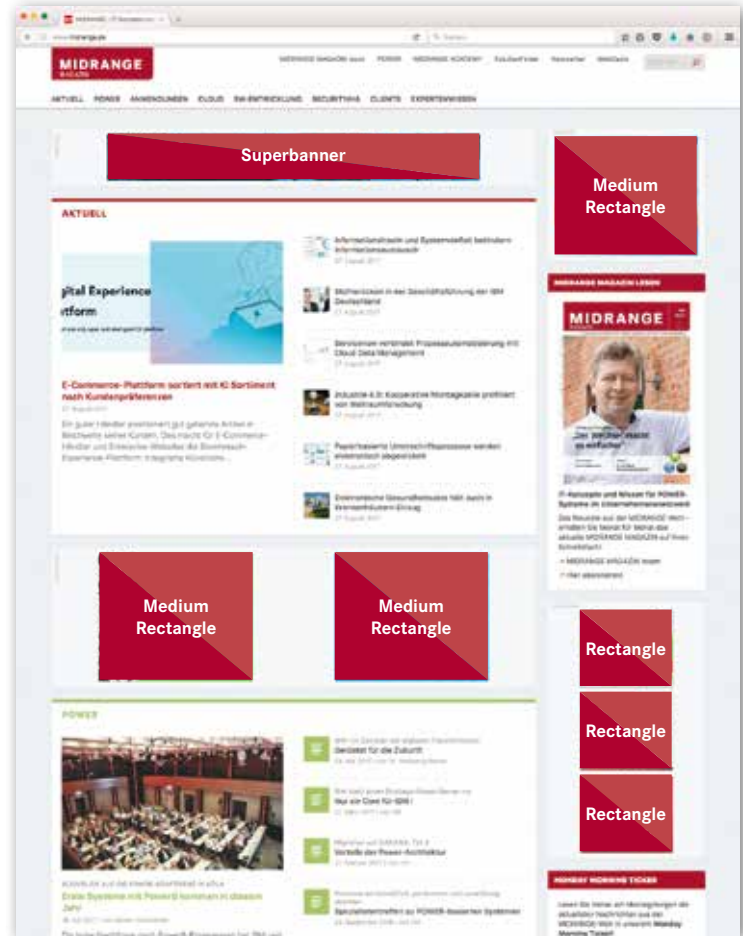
MIDRANGE MAGAZIN

AKTUELL POWER ANWENDUNGEN CLOUD SW-ENTWICKLUNG SECURITY/HA CLIENTS EXPERTENWISSEN

Superbanner

Medium Rectangle

AKTUELL

gital Experience
tform

E-Commerce-Plattform sortiert mit KI Sortiment nach Kundenpräferenzen

MIDRANGE MAGAZIN LESEN

MIDRANGE

Medium Rectangle

Medium Rectangle

Rectangle

Rectangle

Rectangle

POWER

Gerüstet für die Zukunft

Neue Systeme mit Power9 kommen in diesem Jahr

MONDAY MORNING TICKER